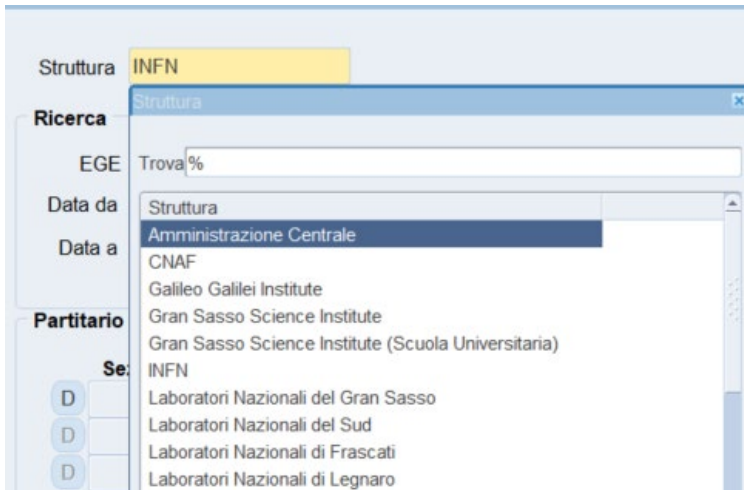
Struttura INFN

Ricerca

EGE

Data da

Data a

Partitario

Se:

D

D

D

Struttura

Trova %

| Struttura |
|---|
| Amministrazione Centrale |
| CNAF |
| Galileo Galilei Institute |
| Gran Sasso Science Institute |
| Gran Sasso Science Institute (Scuola Universitaria) |
| INFN |
| Laboratori Nazionali del Gran Sasso |
| Laboratori Nazionali del Sud |
| Laboratori Nazionali di Frascati |
| Laboratori Nazionali di Legnaro |